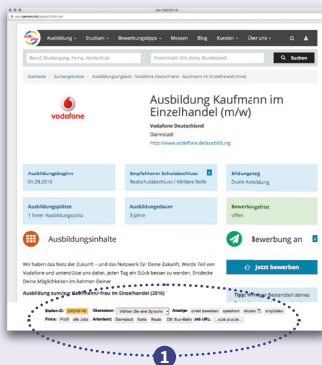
www.planet-beruf.de

Ausbildung ▾ Studium ▾ Bewerbungstipps ▾ Messen Blog Kunden ▾ Über uns ▾

Beruf, Studiengang, Firma, Hochschule

Postleitzahl, Ort, Kreis, Bundesland

Suchen

Startseite › Suchergebnisse › Ausbildungsangebot - Vodafone Deutschland - Kaufmann im Einzelhandel (m/w)

vodafone

Ausbildung Kaufmann im Einzelhandel (m/w)

Vodafone Deutschland

Darmstadt

http://www.vodafone.de/ausbildung

Ausbildungsbeginn
01.09.2016

Empfohlener Schulabschluss
Realschulabschluss / Mittlere Reife

Bildungsweg
Duale Ausbildung

Ausbildungsplätze
1 freier Ausbildungsplatz

Ausbildungsdauer
3 Jahre

Bewerbungsfrist
offen

Ausbildungsinhalte

Bewerbung an

Wir haben das Netz der Zukunft – und das Netzwerk für Deine Zukunft. Werde Teil von Vodafone und unterstütze uns dabei, jeden Tag ein Stück besser zu werden. Entdecke Deine Möglichkeiten im Rahmen Deiner

Jetzt bewerben

Ausbildung zum/zur Kaufmann/-frau im Einzelhandel (2016)

Tipp: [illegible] Bestandteil deines

Stellen-ID: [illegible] Übersetzen: Wählen Sie eine Sprache Anzeige: direkt bewerben speichern drucken empfehlen

Firma: Profil alle Jobs Arbeitsort: Darmstadt Karte Route DB-Suchdienst Job URL: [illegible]

1